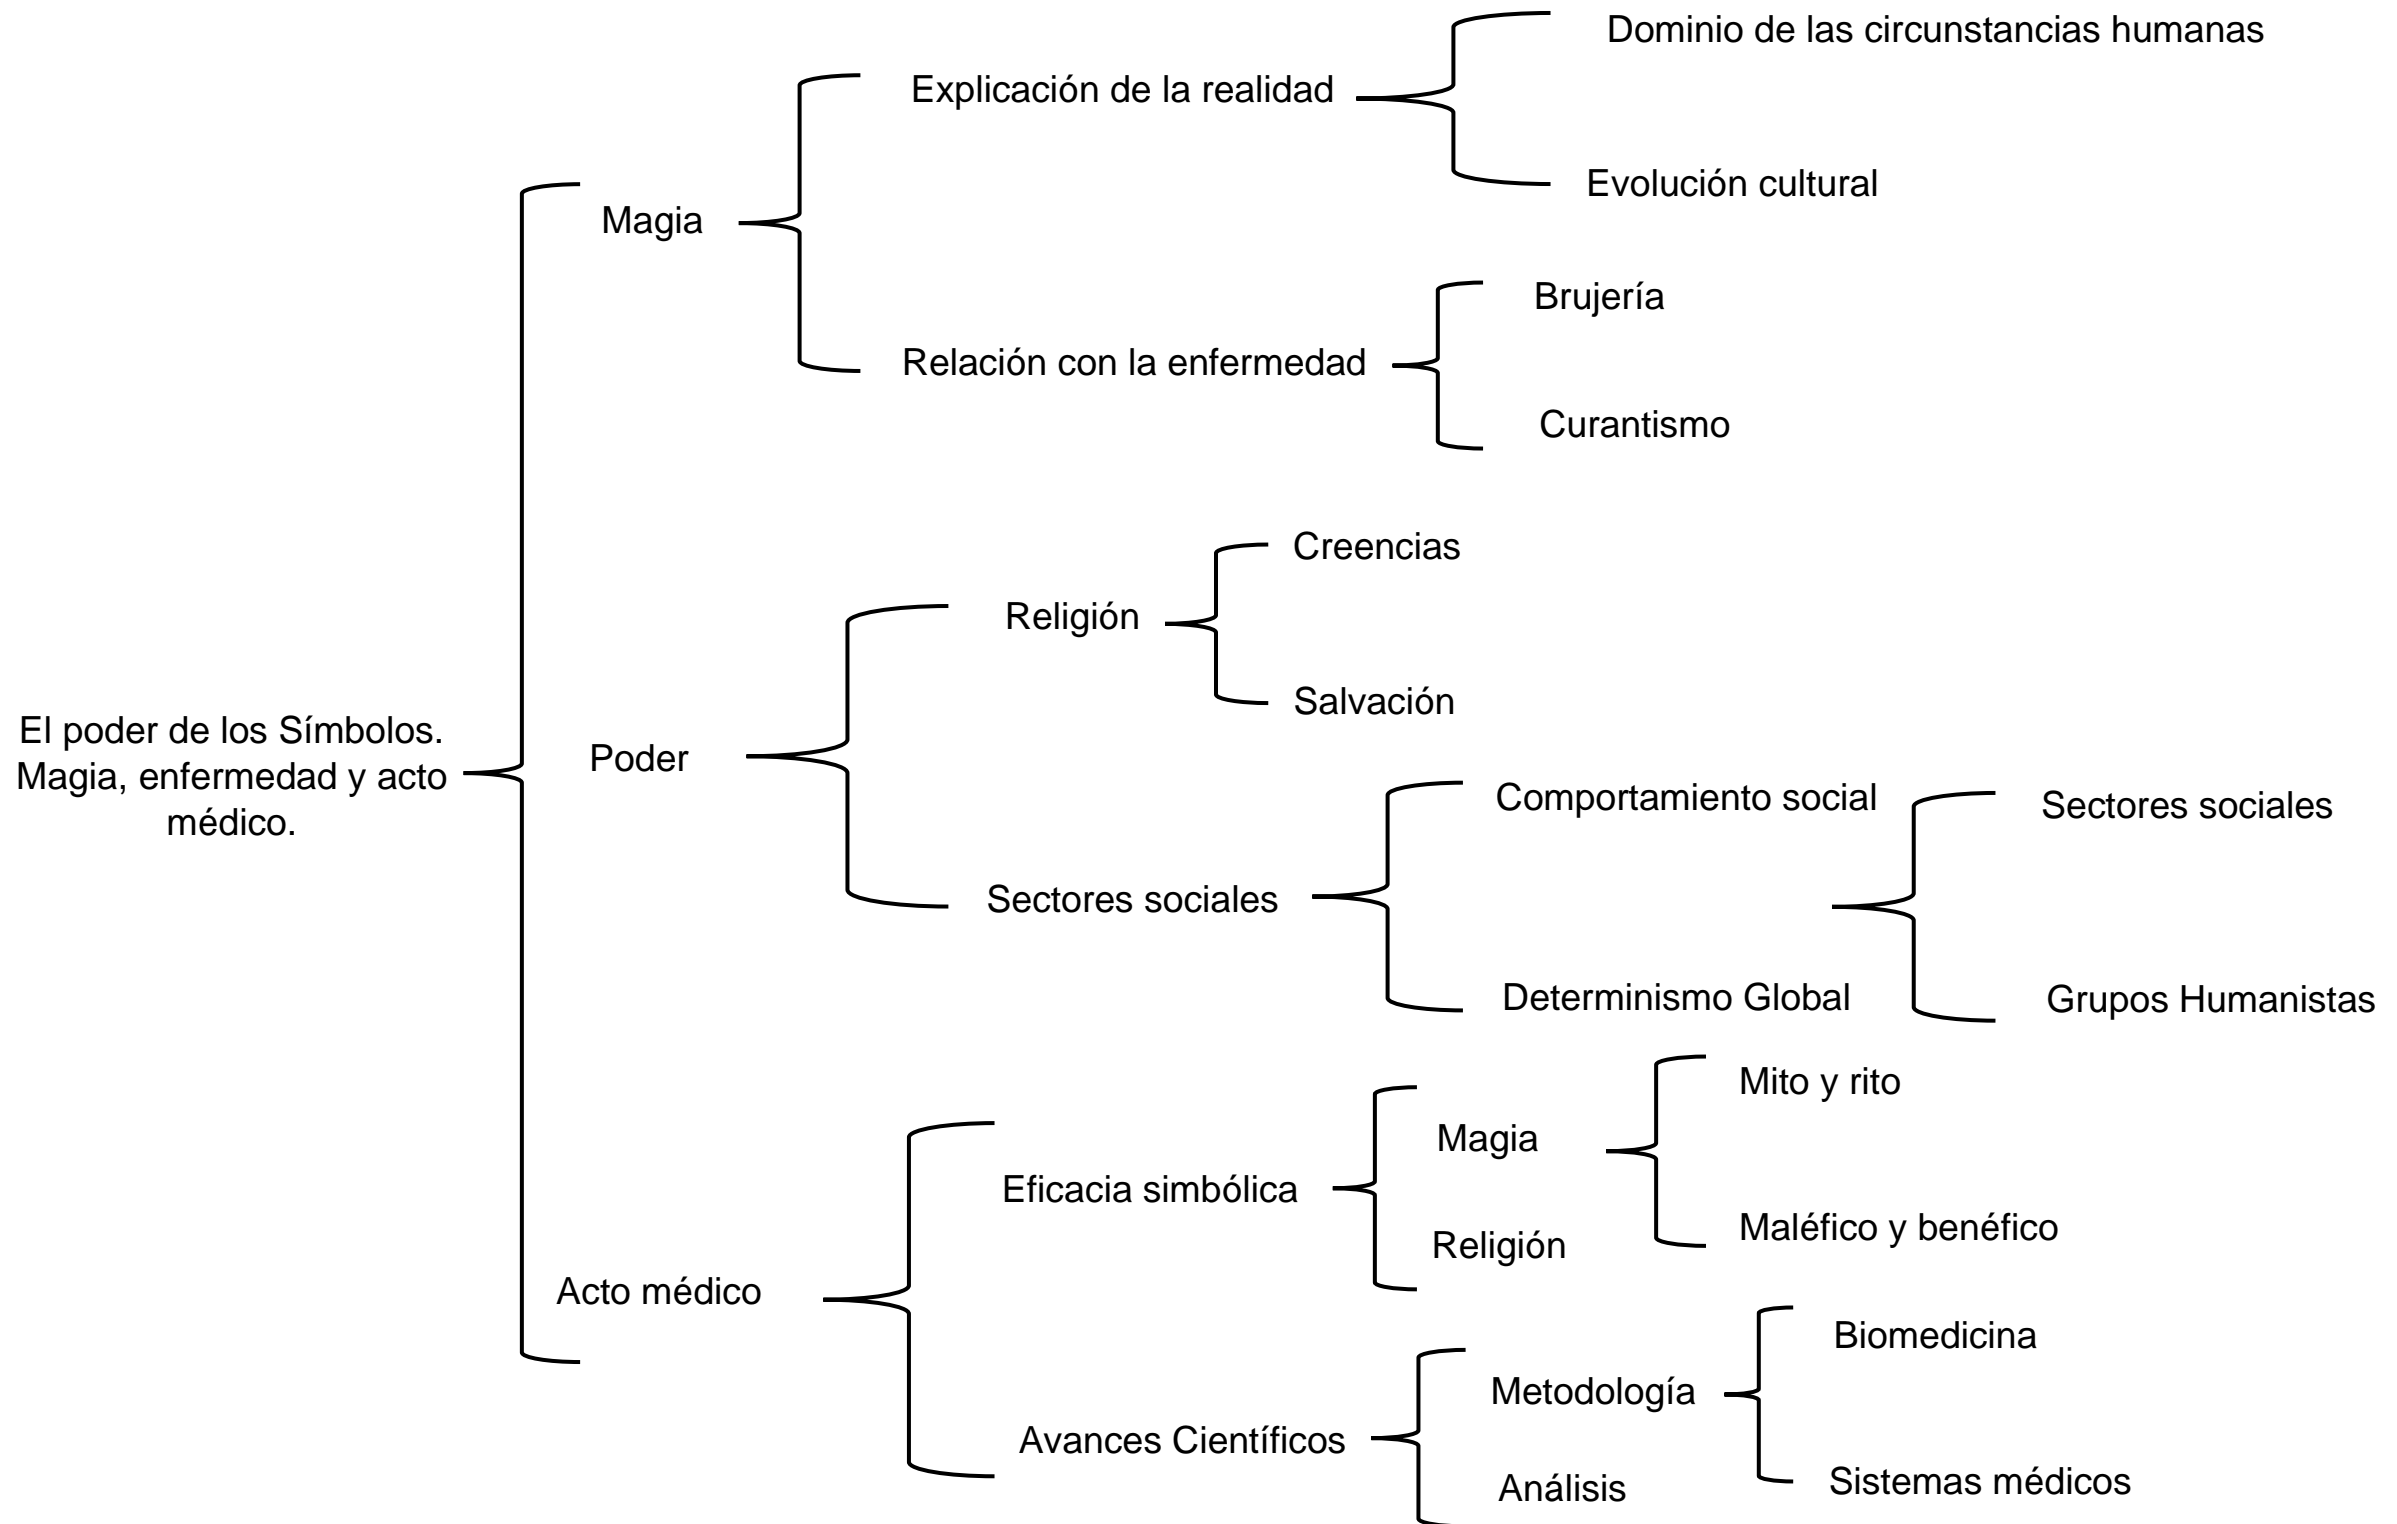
El poder de los Símbolos. Magia, enfermedad y acto médico.

Magia

Explicación de la realidad

Dominio de las circunstancias humanas

Evolución cultural

Relación con la enfermedad

Brujería

Curantismo

Poder

Religión

Creencias

Salvación

Sectores sociales

Comportamiento social

Sectores sociales

Grupos Humanistas

Determinismo Global

Acto médico

Eficacia simbólica

Magia

Mito y rito

Maléfico y benéfico

Religión

Avances Científicos

Metodología

Biomedicina

Sistemas médicos

Análisis